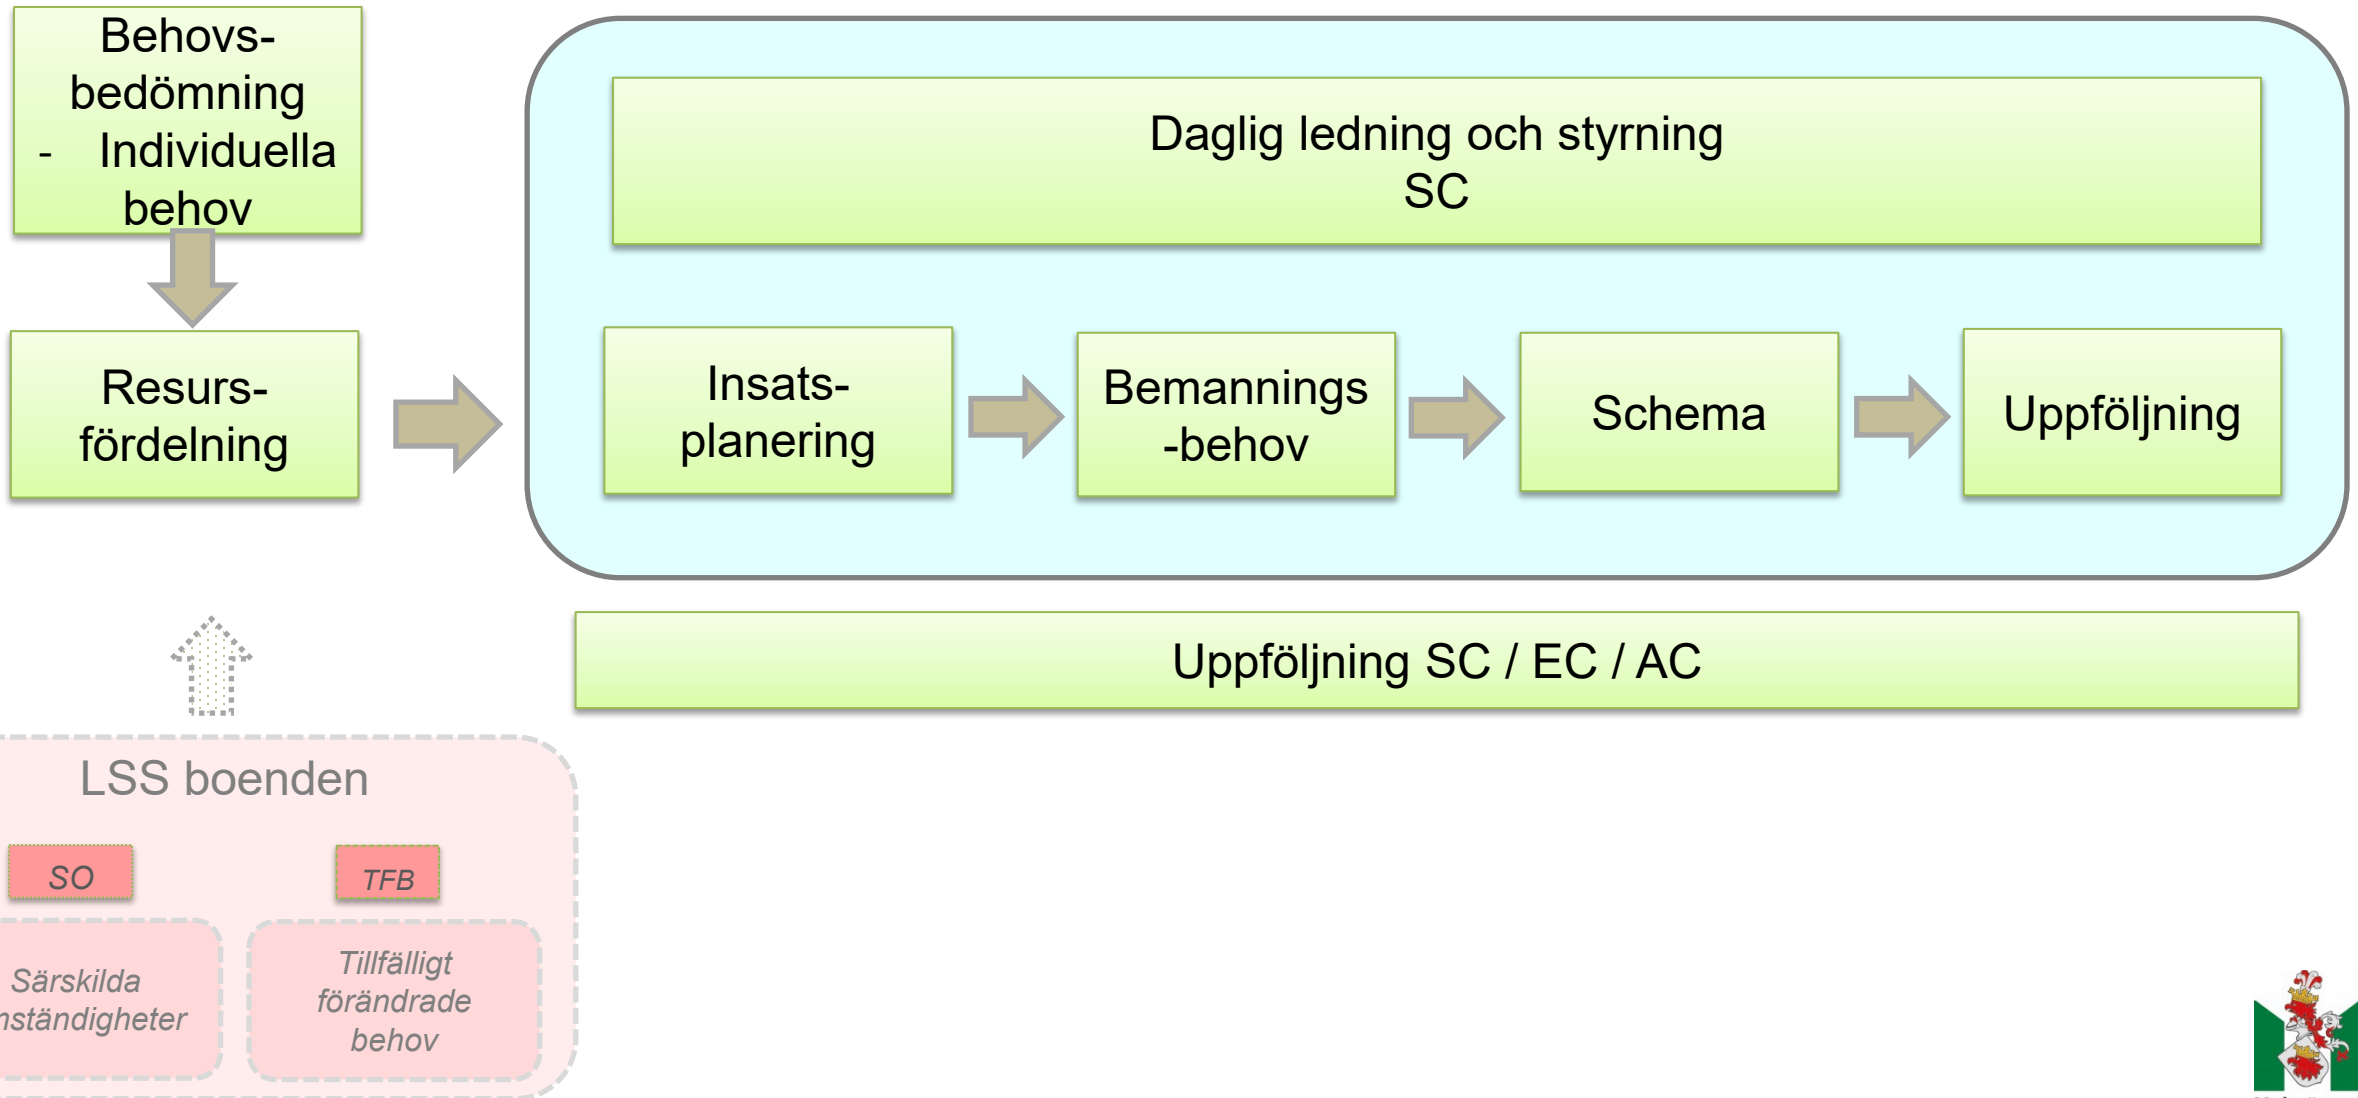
Behovsbedömning
- Individuella behov

Resursfördelning

Daglig ledning och styrning
SC

Insatsplanering

Bemannings
-behov

Schema

Uppföljning

Uppföljning SC / EC / AC

LSS boenden

SO

TFB

Särskilda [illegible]nständigheter

Tillfälligt förändrade behov